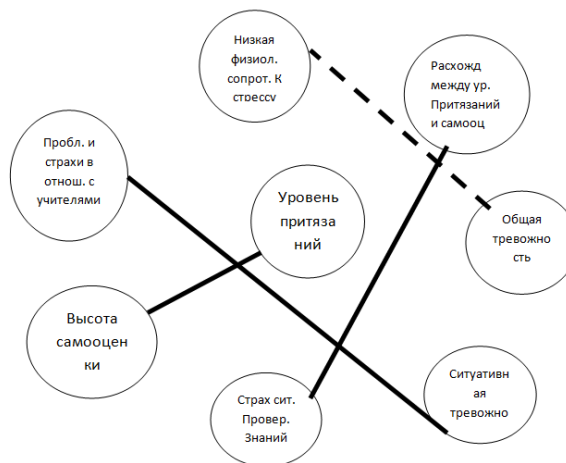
Низкая физиол. сопрот. К стрессу

Расхожд между ур. Притязаний и самооц

Пробл. и страхи в отнош. с учителями

Уровень притязаний

Общая тревожность

Высота самооценки

Ситуативная тревожно

Страх сит. Провер. Знаний